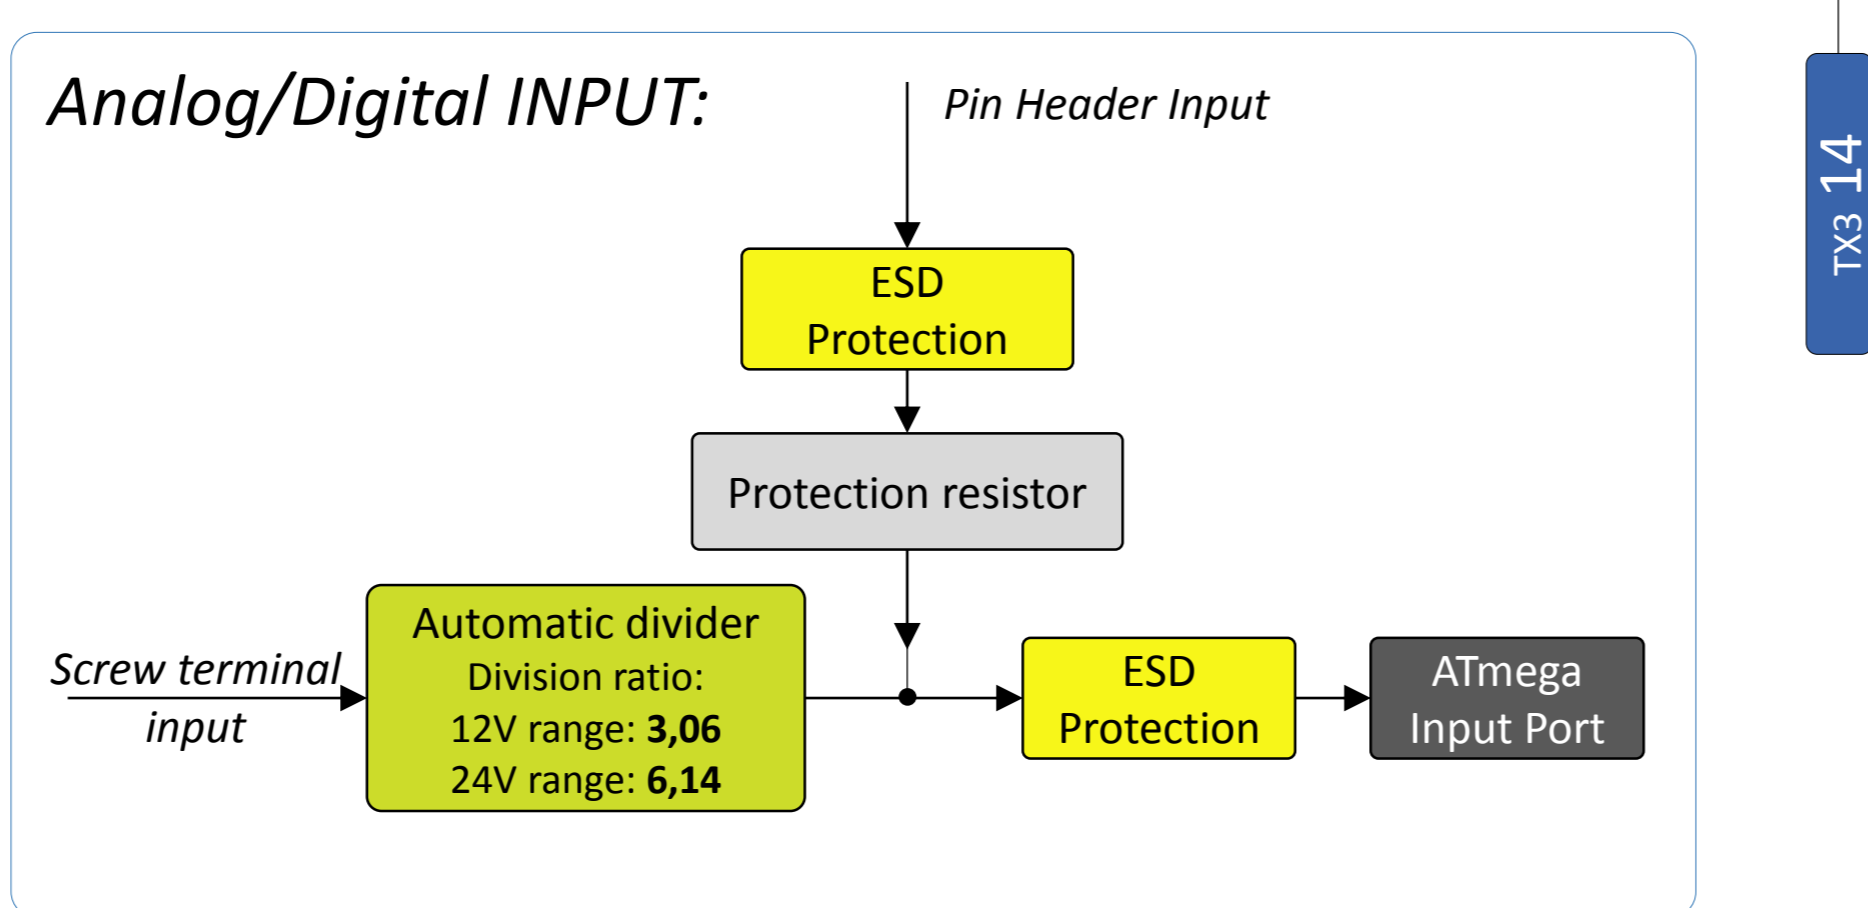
Analog/Digital INPUT:

Pin Header Input

ESD Protection

Protection resistor

Screw terminal input

Automatic divider
Division ratio:
12V range: **3,06**
24V range: **6,14**

ESD Protection

ATmega Input Port

TX3 14